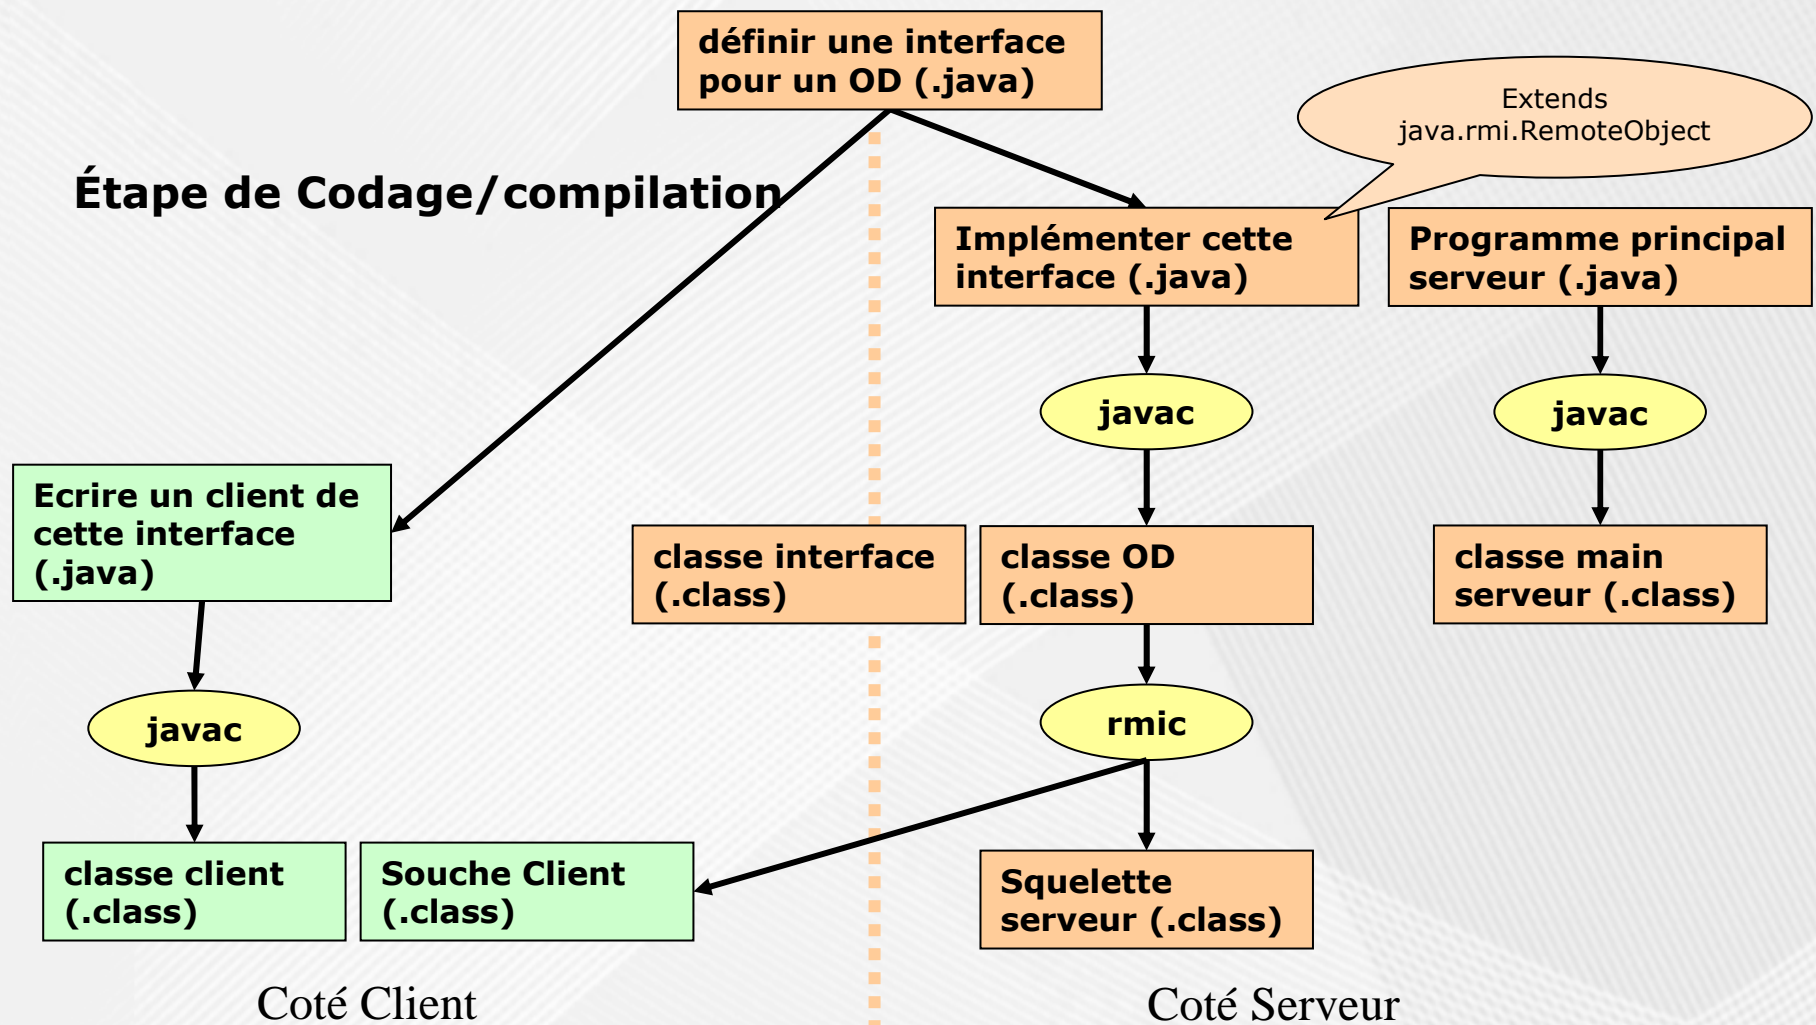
définir une interface pour un OD (.java)

Extends java.rmi.RemoteObject

Étape de Codage/compilation

Implémenter cette interface (.java)

Programme principal serveur (.java)

javac

javac

Ecrire un client de cette interface (.java)

classe interface (.class)

classe OD (.class)

classe main serveur (.class)

javac

rmic

classe client (.class)

Souche Client (.class)

Squelette serveur (.class)

Coté Client

Coté Serveur